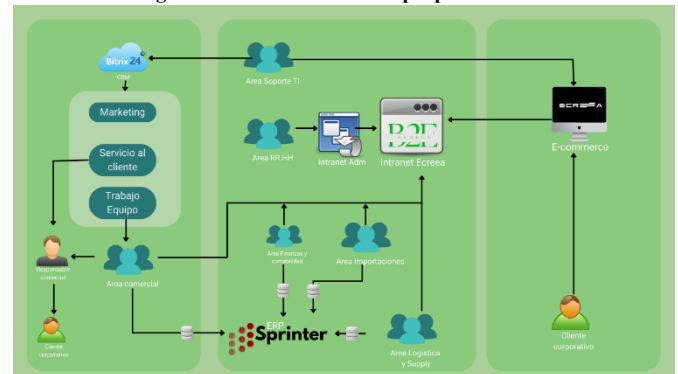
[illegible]

Bitrix24

CRM

Marketing

Servicio al cliente

Trabajo Equipo

Responsable comercial

Cliente corporativo

Area comercial

Area Soporte TI

Area RR.HH

Intranet Adm

B2E

Intranet Ecrea

Area Finanzas y contabilidad

Area Importaciones

ERP Sprinter

Area Logistica y Supply

ECREA

E-commerce

Cliente corporativo